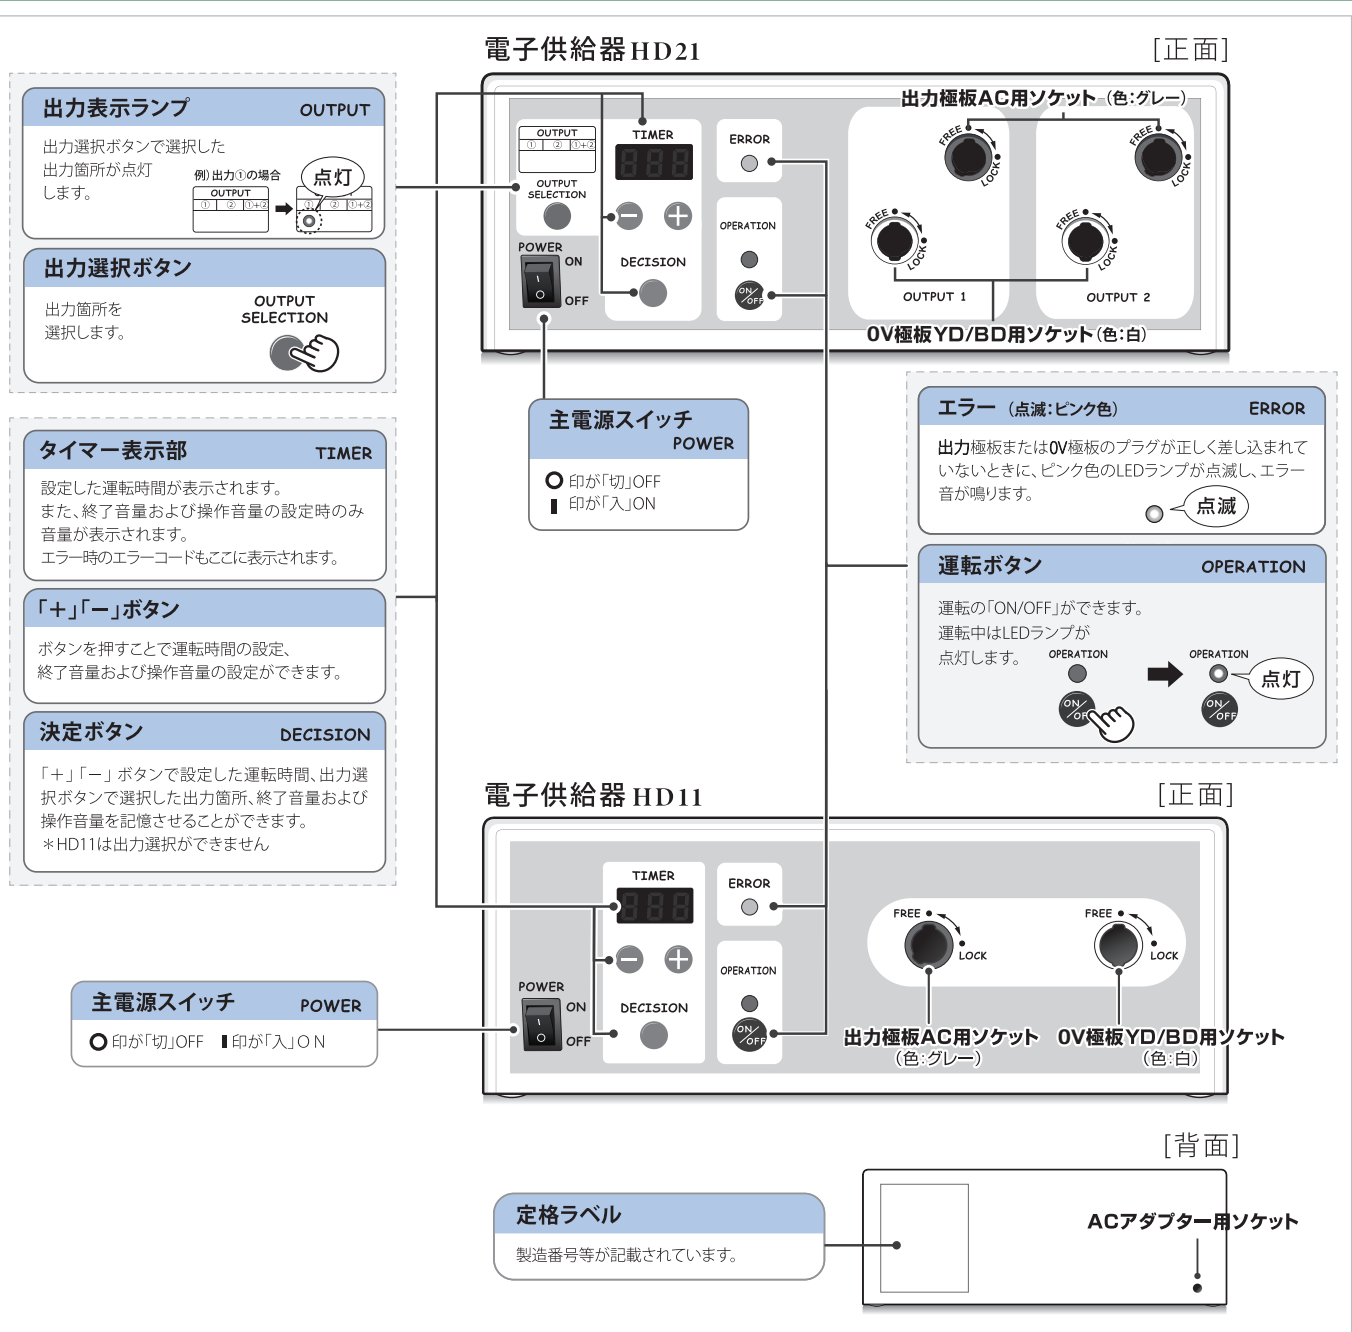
電子供給器HD21

[正面]

出力極板AC用ソケット（色:グレー）

OUTPUT
① ② ①+②

OUTPUT SELECTION

TIMER

ERROR

FREE LOCK

FREE LOCK

FREE LOCK

FREE LOCK

OPERATION

POWER
ON
OFF

DECISION

ON/OFF

OUTPUT 1

OUTPUT 2

0V極板YD/BD用ソケット（色:白）

出力表示ランプ OUTPUT

出力選択ボタンで選択した出力箇所が点灯します。

例）出力①の場合

OUTPUT
① ② ①+②

点灯

出力選択ボタン

出力箇所を選択します。

OUTPUT SELECTION

主電源スイッチ
POWER

印が「切」OFF
印が「入」ON

エラー（点滅:ピンク色） ERROR

出力極板または0V極板のプラグが正しく差し込まれていないときに、ピンク色のLEDランプが点滅し、エラー音が鳴ります。

点滅

タイマー表示部 TIMER

設定した運転時間が表示されます。
また、終了音量および操作音量の設定時のみ音量が表示されます。
エラー時のエラーコードもここに表示されます。

運転ボタン OPERATION

運転の「ON/OFF」ができます。
運転中はLEDランプが点灯します。

OPERATION

OPERATION

点灯

ON/OFF

ON/OFF

「＋」「ー」ボタン

ボタンを押すことで運転時間の設定、終了音量および操作音量の設定ができます。

決定ボタン DECISION

「＋」「ー」ボタンで設定した運転時間、出力選択ボタンで選択した出力箇所、終了音量および操作音量を記憶させることができます。
＊HD11は出力選択ができません

電子供給器HD11

[正面]

TIMER

ERROR

OPERATION

POWER
ON
OFF

DECISION

ON/OFF

FREE LOCK

FREE LOCK

出力極板AC用ソケット（色:グレー）

0V極板YD/BD用ソケット（色:白）

主電源スイッチ POWER

印が「切」OFF 印が「入」ON

[背面]

ACアダプター用ソケット

定格ラベル

製造番号等が記載されています。